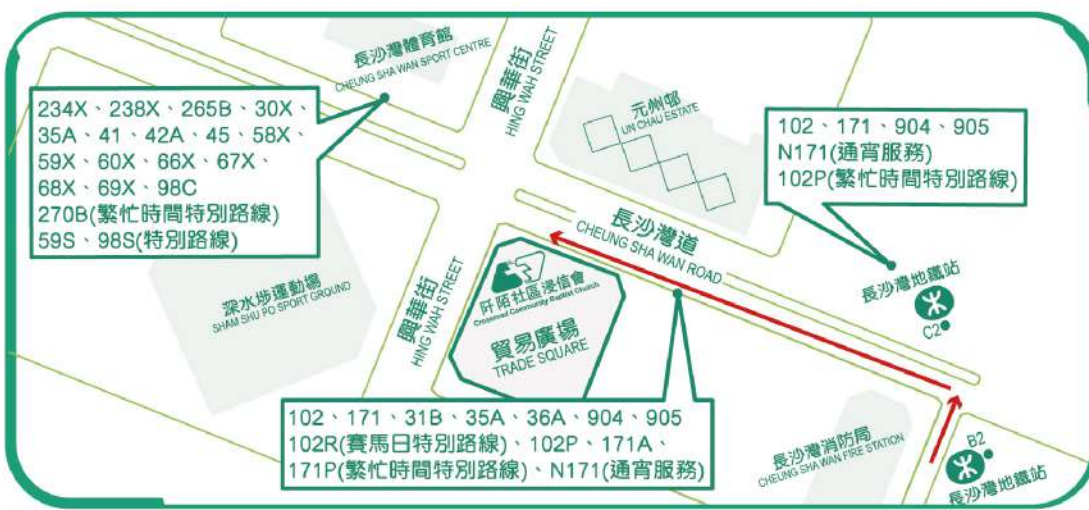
長沙灣體育館
CHEUNG SHA WAN SPORT CENTRE

234X、238X、265B、30X、35A、41、42A、45、58X、59X、60X、66X、67X、68X、69X、98C
270B(繁忙時間特別路線)
59S、98S(特別路線)

興華街
HING WAH STREET

元州邨
UN CHAU ESTATE

102、171、904、905
N171(通宵服務)
102P(繁忙時間特別路線)

長沙灣道
CHEUNG SHA WAN ROAD

長沙灣地鐵站
C2

深水埗運動場
SHAM SHUI PO SPORT GROUND

興華街
HING WAH STREET

阡陌社區浸信會
Crossroad Community Baptist Church

貿易廣場
TRADE SQUARE

102、171、31B、35A、36A、904、905
102R(賽馬日特別路線)、102P、171A、171P(繁忙時間特別路線)、N171(通宵服務)

長沙灣消防局
CHEUNG SHA WAN FIRE STATION

B2
長沙灣地鐵站